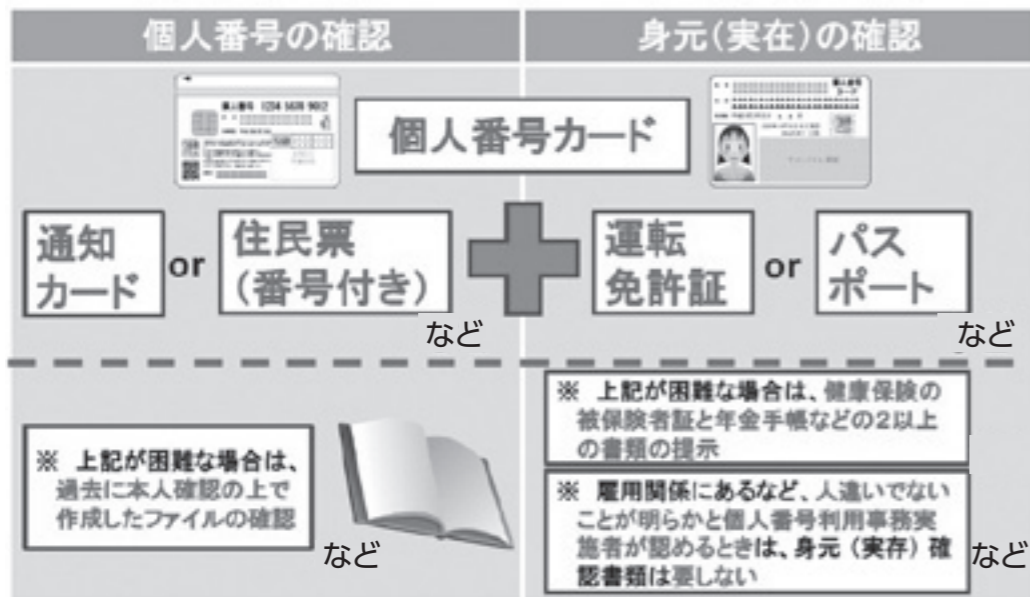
個人番号の確認

身元(実在)の確認

個人番号カード

通知カード or 住民票(番号付き) など

運転免許証 or パスポート など

※ 上記が困難な場合は、過去に本人確認の上で作成したファイルの確認 など

※ 上記が困難な場合は、健康保険の被保険者証と年金手帳などの2以上の書類の提示

※ 雇用関係にあるなど、人違いでないことが明らかと個人番号利用事務実施者が認めるときは、身元(実存)確認書類は要しない など